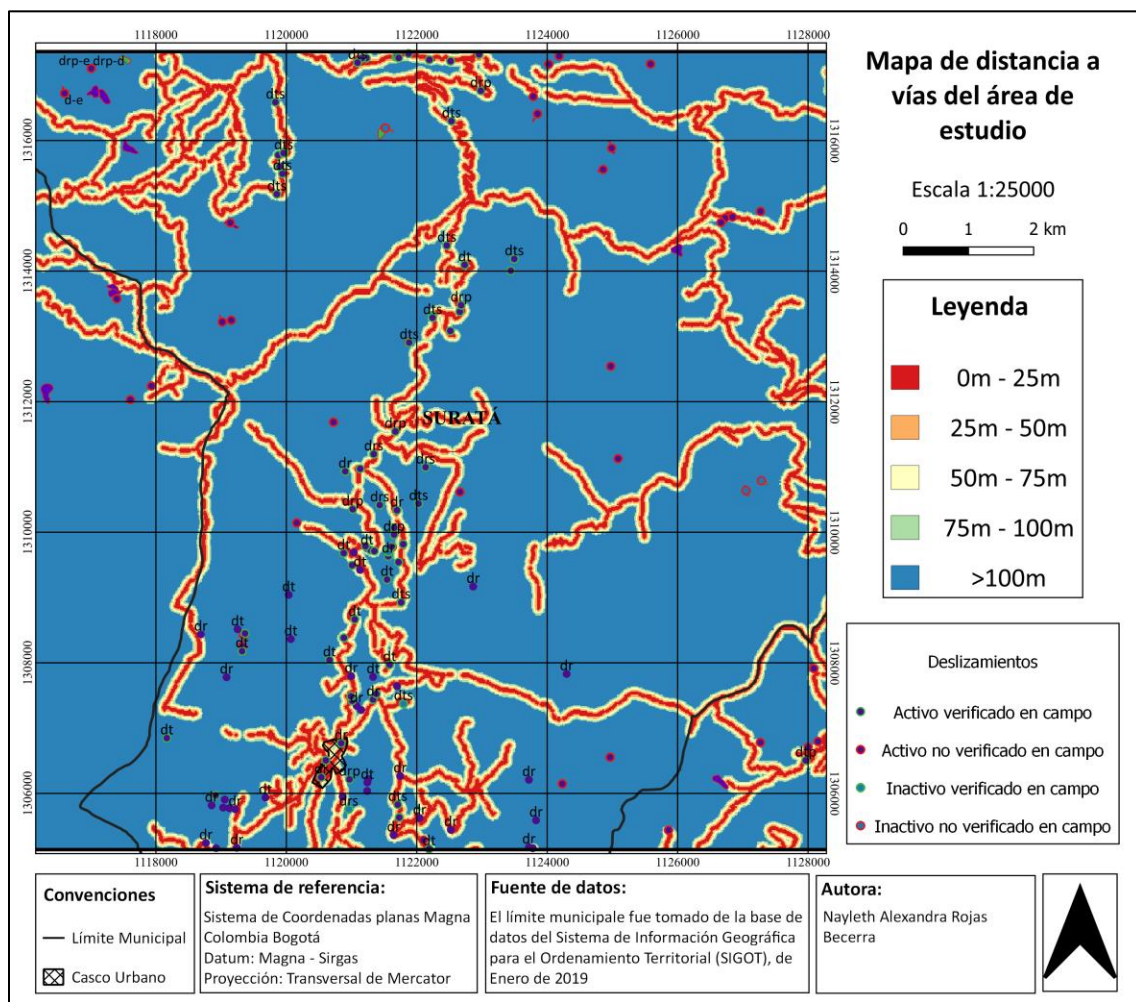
1118000 1120000 1122000 1124000 1126000 1128000

1316000 1314000 1312000 1310000 1308000 1306000

drp-e drp-d
d-e
dts
dts
dts
dts
dts
drp
dts
dts
dt
dts
drp
dts
SURATÁ
drp
dr
dr
drs
dr
drp
drs
dr
dts
drp
dt
dt
dt
dr
dr
dt
dt
dt
dt
dt
dt
dr
dr
dr
dr
dr
dr
drs
dts
dt
drs
drp
dt
dr
dr
drs
dts
dr
dr
dr
dr
dr
dt
dr
dt
dr

1118000 1120000 1122000 1124000 1126000 1128000

Mapa de distancia a vías del área de estudio

Escala 1:25000

0 1 2 km

Leyenda

0m - 25m
25m - 50m
50m - 75m
75m - 100m
>100m

Deslizamientos

Activo verificado en campo
Activo no verificado en campo
Inactivo verificado en campo
Inactivo no verificado en campo

Convenciones
Límite Municipal
Casco Urbano

Sistema de referencia:
Sistema de Coordenadas planas Magna Colombia Bogotá
Datum: Magna - Sirgas
Proyección: Transversal de Mercator

Fuente de datos:
El límite municipale fue tomado de la base de datos del Sistema de Información Geográfica para el Ordenamiento Territorial (SIGOT), de Enero de 2019

Autora:
Nayleth Alexandra Rojas Becerra